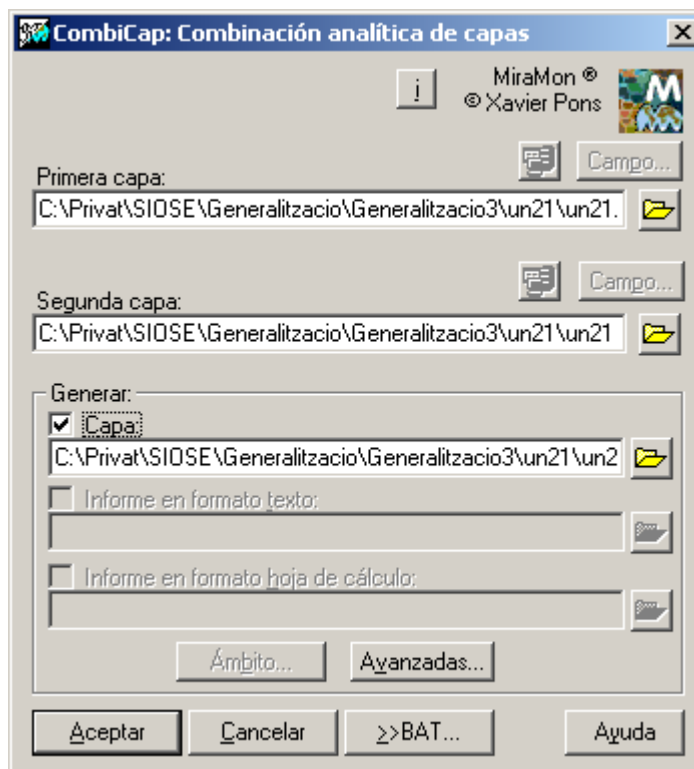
CombiCap: Combinación analítica de capas

i

MiraMon ®
© Xavier Pons

M

Campo...

Primera capa:

C:\Privat\SIOSE\Generalitzacio\Generalitzacio3\un21\un21.

Campo...

Segunda capa:

C:\Privat\SIOSE\Generalitzacio\Generalitzacio3\un21\un21

Generar:

☑ Capa:

C:\Privat\SIOSE\Generalitzacio\Generalitzacio3\un21\un2

☐ Informe en formato texto:

☐ Informe en formato hoja de cálculo:

Ámbito...

Avanzadas...

Aceptar

Cancelar

>>BAT...

Ayuda